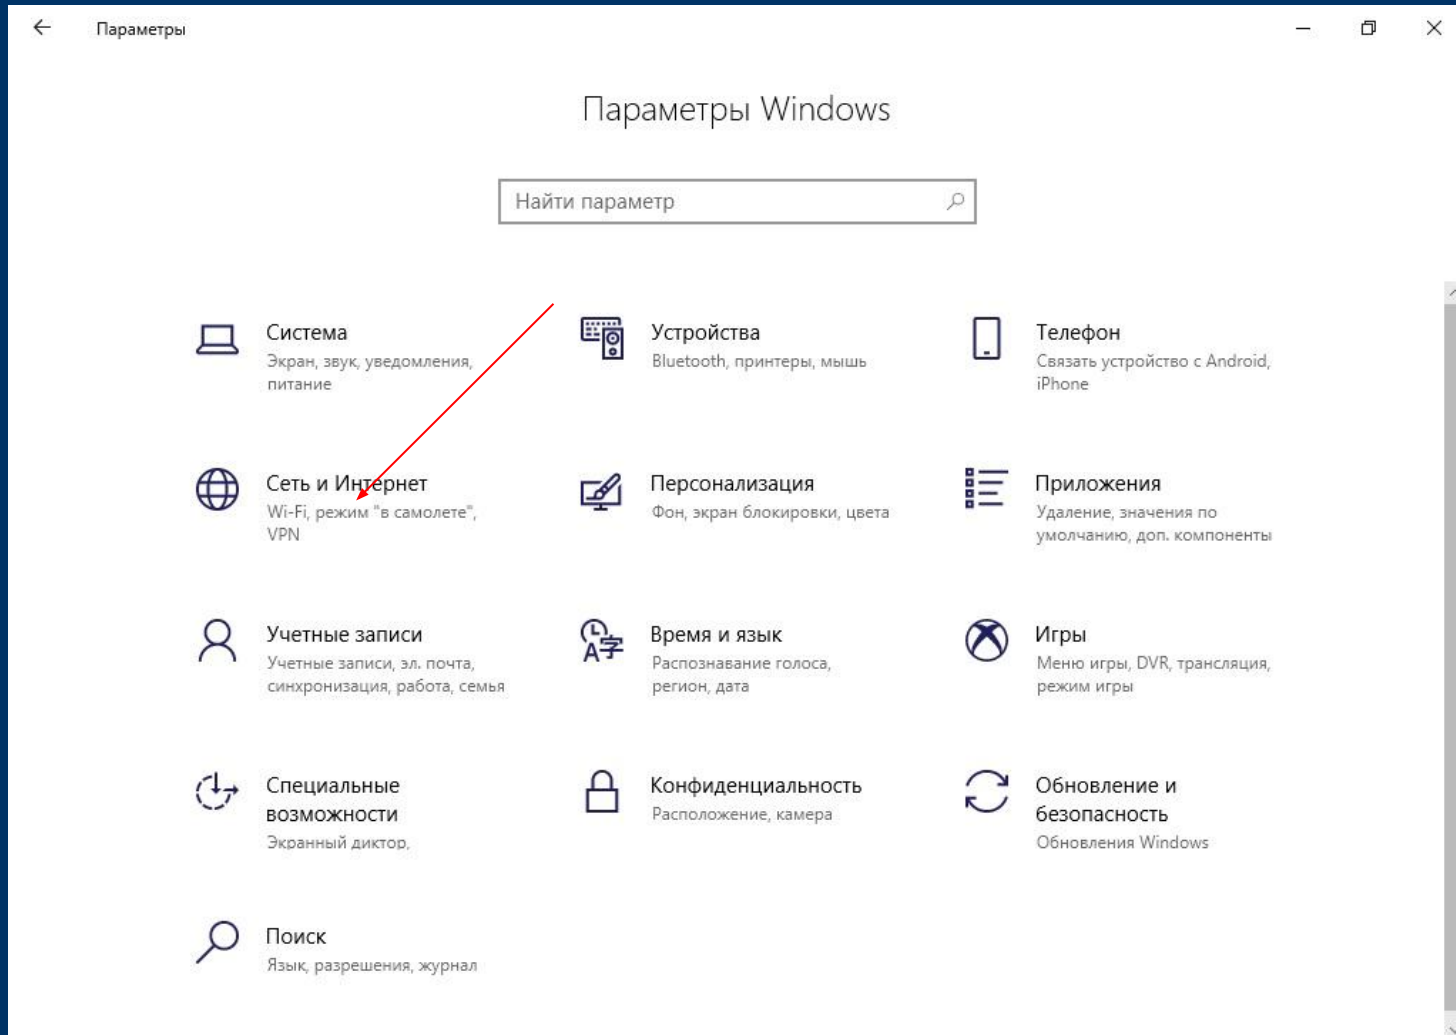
Параметры

Параметры Windows

Найти параметр

Система
Экран, звук, уведомления, питание

Устройства
Bluetooth, принтеры, мышь

Телефон
Связать устройство с Android, iPhone

Сеть и Интернет
Wi-Fi, режим "в самолете", VPN

Персонализация
Фон, экран блокировки, цвета

Приложения
Удаление, значения по умолчанию, доп. компоненты

Учетные записи
Учетные записи, эл. почта, синхронизация, работа, семья

Время и язык
Распознавание голоса, регион, дата

Игры
Меню игры, DVR, трансляция, режим игры

Специальные возможности
Экранный диктор,

Конфиденциальность
Расположение, камера

Обновление и безопасность
Обновления Windows

Поиск
Язык, разрешения, журнал